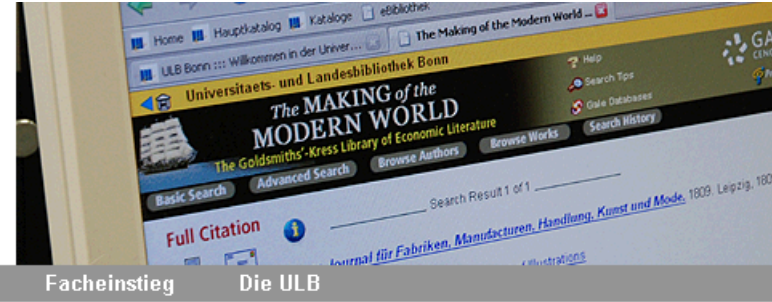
Home Hauptkatalog Kataloge eBibliothek

ULB Bonn ::: Willkommen in der Univer... The Making of the Modern World ...

Universitaets- und Landesbibliothek Bonn

Help
Search Tips
Gale Databases

GA

The MAKING of the MODERN WORLD
The Goldsmiths'-Kress Library of Economic Literature

Basic Search Advanced Search Browse Authors Browse Works Search History

Search Result 1 of 1

Full Citation

Journal für Fabriken, Manufacturen, Handlung, Kunst und Mode. 1809. Leipzig, 180

Illustrations

Facheinstieg Die ULB